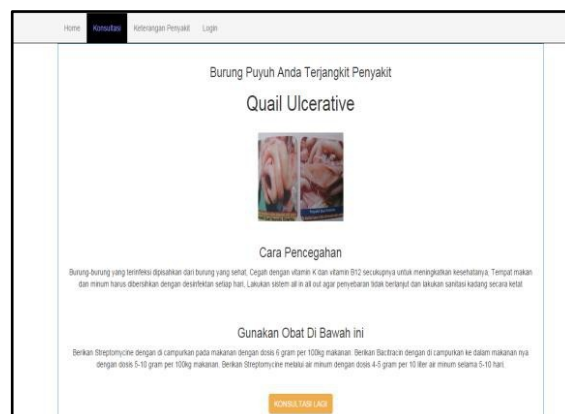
Home Konsultasi Keterangan Penyakit Login

Burung Puyuh Anda Terjangkit Penyakit

Quail Ulcerative

Cara Pencegahan

Burung-burung yang terinfeksi dipisahkan dari burung yang sehat, Cegah dengan vitamin K dan vitamin B12 secukupnya untuk meningkatkan kesehatannya, Tempat makan dan minum harus dibersihkan dengan desinfektan setiap hari, Lakukan sistem all in all out agar penyebaran tidak berlanjut dan lakukan sanitasi kandang secara ketat

Gunakan Obat Di Bawah ini

Berikan Streptomycine dengan di campurkan pada makanan dengan dosis 6 gram per 100kg makanan. Berikan Bacitracin dengan di campurkan ke dalam makanan nya dengan dosis 5-10 gram per 100kg makanan. Berikan Streptomycine melalui air minum dengan dosis 4-5 gram per 10 liter air minum selama 5-10 hari.

KONSULTASI LAGI